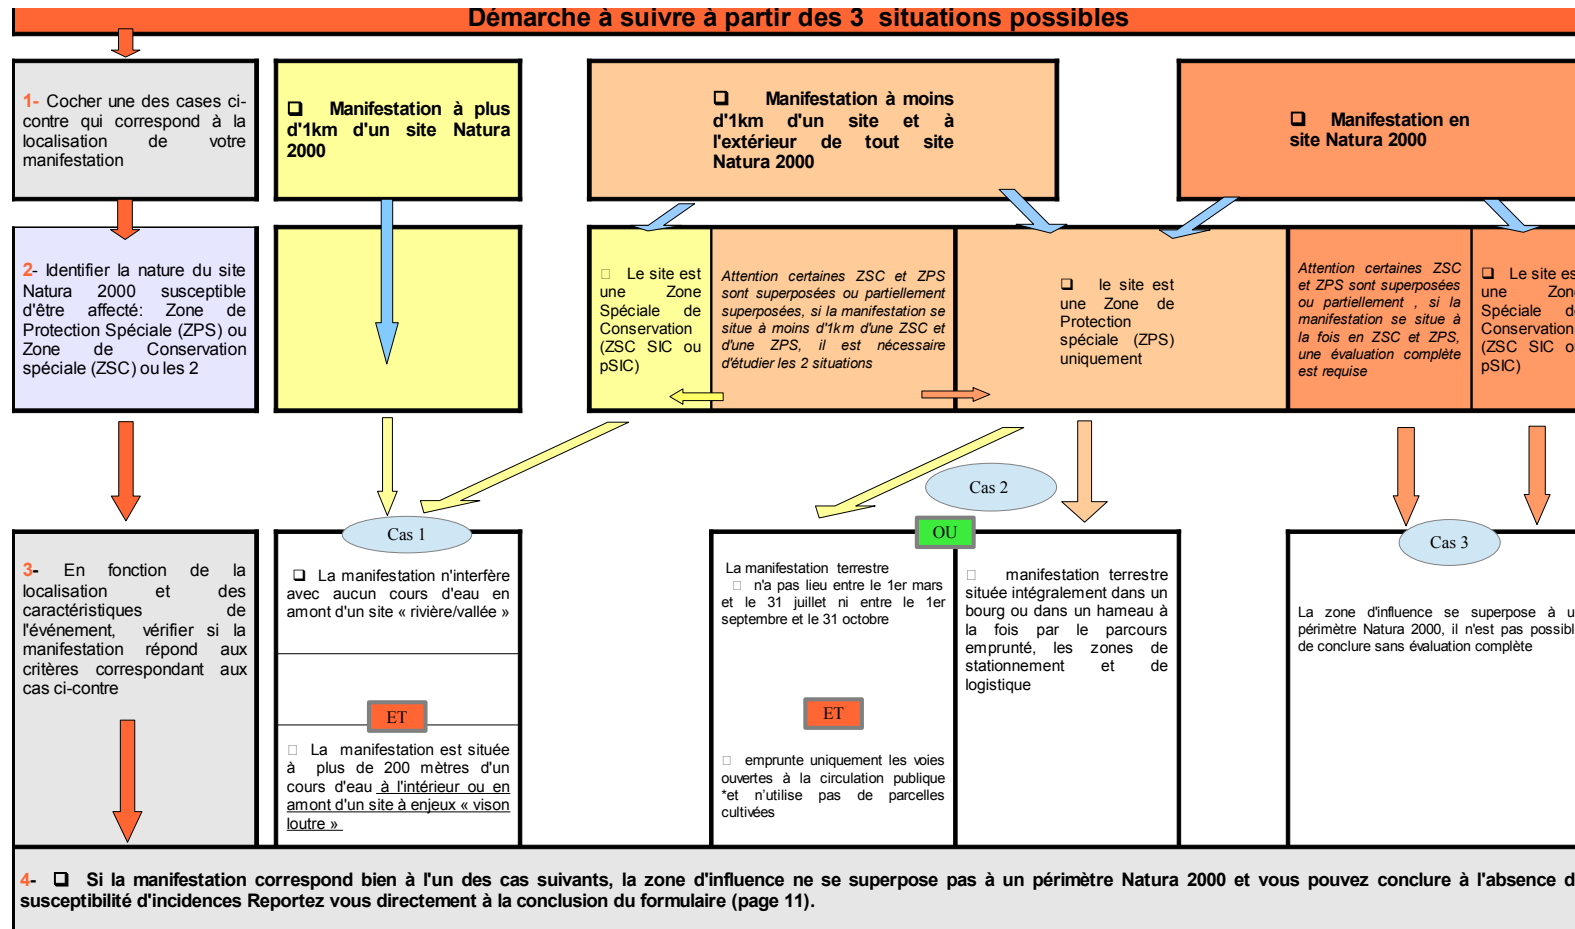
Démarche à suivre à partir des 3 situations possibles

1- Cocher une des cases ci-contre qui correspond à la localisation de votre manifestation

❑ Manifestation à plus d'1km d'un site Natura 2000

❑ Manifestation à moins d'1km d'un site et à l'extérieur de tout site Natura 2000

❑ Manifestation en site Natura 2000

2- Identifier la nature du site Natura 2000 susceptible d'être affecté: Zone de Protection Spéciale (ZPS) ou Zone de Conservation spéciale (ZSC) ou les 2

❑ Le site est une Zone Spéciale de Conservation (ZSC SIC ou pSIC)

Attention certaines ZSC et ZPS sont superposées ou partiellement superposées, si la manifestation se situe à moins d'1km d'une ZSC et d'une ZPS, il est nécessaire d'étudier les 2 situations

❑ le site est une Zone de Protection spéciale (ZPS) uniquement

Attention certaines ZSC et ZPS sont superposées ou partiellement , si la manifestation se situe à la fois en ZSC et ZPS, une évaluation complète est requise

❑ Le site es une Zon Spéciale d Conservation (ZSC SIC o pSIC)

Cas 2

3- En fonction de la localisation et des caractéristiques de l'événement, vérifier si la manifestation répond aux critères correspondant aux cas ci-contre

Cas 1

❑ La manifestation n'interfère avec aucun cours d'eau en amont d'un site « rivière/vallée »

ET

❑ La manifestation est située à plus de 200 mètres d'un cours d'eau à l'intérieur ou en amont d'un site à enjeux « vison loutre »

OU

La manifestation terrestre
❑ n'a pas lieu entre le 1er mars et le 31 juillet ni entre le 1er septembre et le 31 octobre

ET

❑ emprunte uniquement les voies ouvertes à la circulation publique *et n'utilise pas de parcelles cultivées

❑ manifestation terrestre située intégralement dans un bourg ou dans un hameau à la fois par le parcours emprunté, les zones de stationnement et de logistique

Cas 3

La zone d'influence se superpose à u périmètre Natura 2000, il n'est pas possibl de conclure sans évaluation complète

4- ❑ Si la manifestation correspond bien à l'un des cas suivants, la zone d'influence ne se superpose pas à un périmètre Natura 2000 et vous pouvez conclure à l'absence d susceptibilité d'incidences Reportez vous directement à la conclusion du formulaire (page 11).